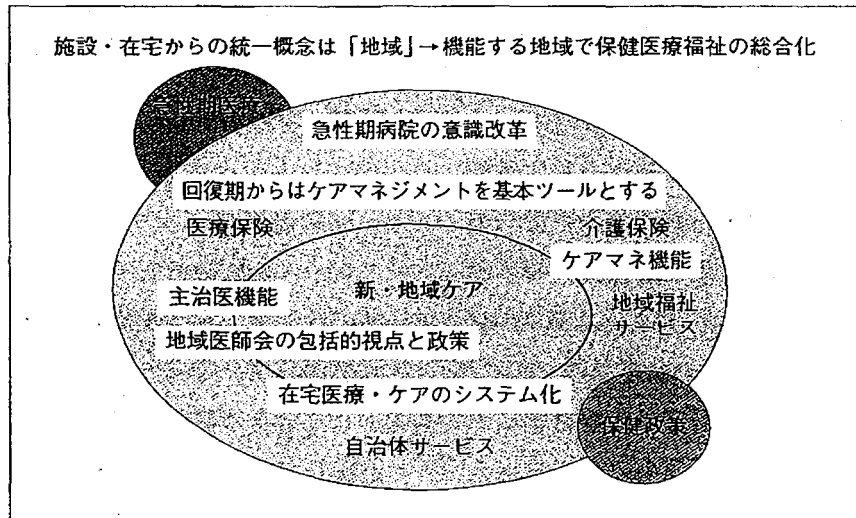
施設・在宅からの統一概念は「地域」→機能する地域で保健医療福祉の総合化

急性期医療

急性期病院の意識改革

回復期からはケアマネジメントを基本ツールとする

医療保険

介護保険

ケアマネ機能

新・地域ケア

主治医機能

地域福祉サービス

地域医師会の包括的視点と政策

在宅医療・ケアのシステム化

保健政策

自治体サービス